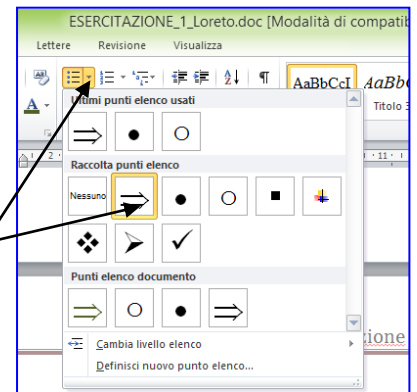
ESERCITAZIONE_1_Loreto.doc [Modalità di compatib

Lettere Revisione Visualizza

AaBbCcI AaBb

Titolo 3

Ultimi punti elenco usati

$\Rightarrow$ ● ○

Raccolta punti elenco

Nessuno $\Rightarrow$ ● ○ ■

❖ ➢ ✓

Punti elenco documento

$\Rightarrow$ ○ ● $\Rightarrow$

Cambia livello elenco

Definisci nuovo punto elenco...

zione